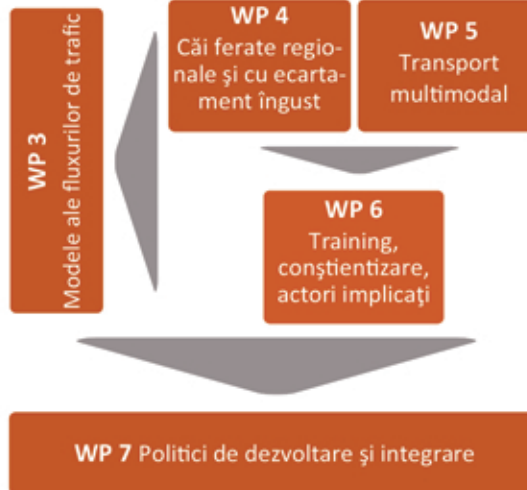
WP 3
Modele ale fluxurilor de trafic

WP 4
Căi ferate regionale şi cu ecartament îngust

WP 5
Transport multimodal

WP 6
Training, conştientizare, actori implicaţi

WP 7 Politici de dezvoltare şi integrare